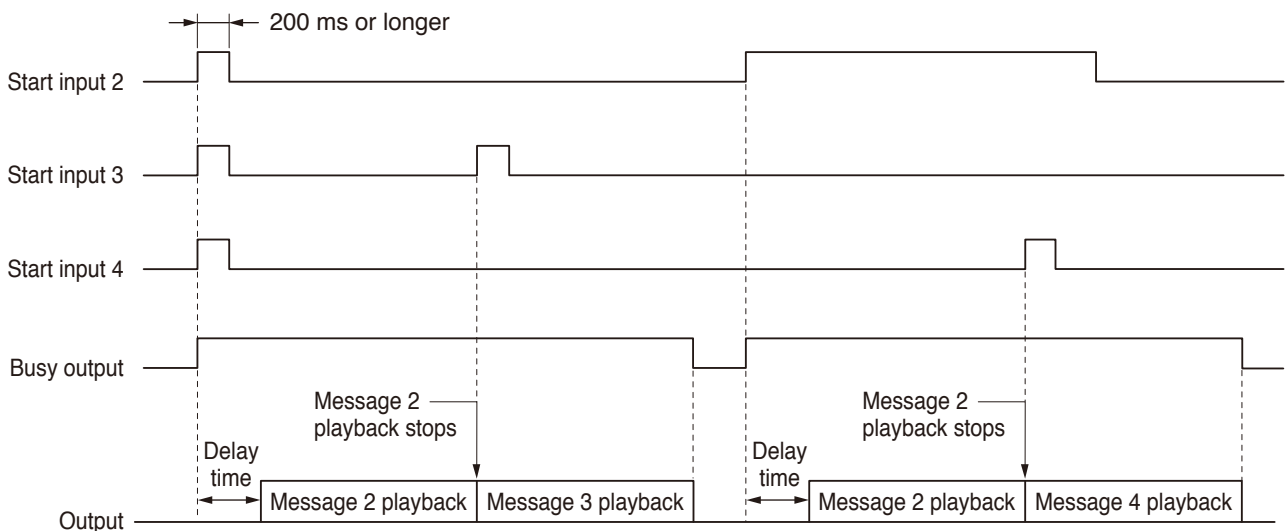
200 ms or longer

Start input 2

Start input 3

Start input 4

Busy output

Message 2 playback stops

Message 2 playback stops

Delay time

Message 2 playback

Message 3 playback

Delay time

Message 2 playback

Message 4 playback

Output